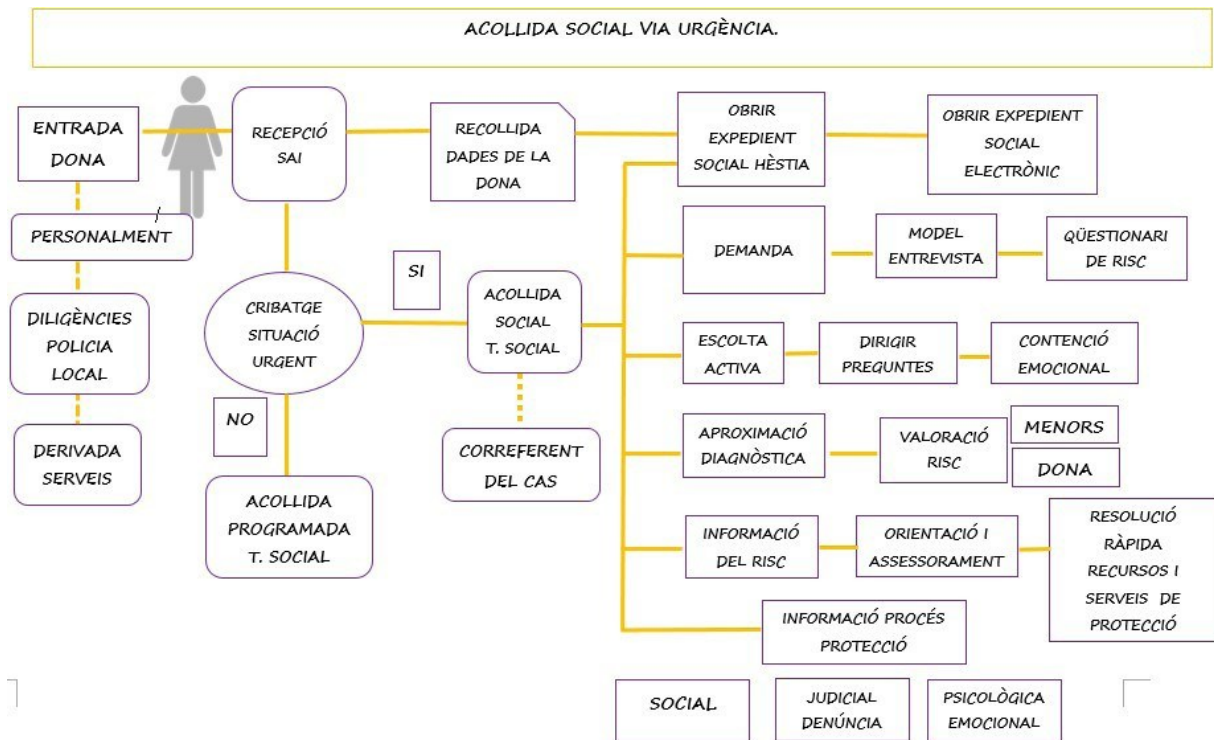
ACOLLIDA SOCIAL VIA URGÈNCIA.

ENTRADA DONA

PERSONALMENT

DILIGÈNCIES POLICIA LOCAL

DERIVADA SERVEIS

RECEPCIÓ SAI

RECOLLIDA DADES DE LA DONA

OBRIR EXPEDIENT SOCIAL HÈSTIA

OBRIR EXPEDIENT SOCIAL ELECTRÒNIC

CRIBATGE SITUACIÓ URGENT

SI

NO

ACOLLIDA PROGRAMADA T. SOCIAL

ACOLLIDA SOCIAL T. SOCIAL

CORREFERENT DEL CAS

DEMANDA

MODEL ENTREVISTA

QÜESTIONARI DE RISC

ESCOLTA ACTIVA

DIRIGIR PREGUNTES

CONTENCIÓ EMOCIONAL

APROXIMACIÓ DIAGNÒSTICA

VALORACIÓ RISC

MENORS

DONA

INFORMACIÓ DEL RISC

ORIENTACIÓ I ASSESSORAMENT

RESOLUCIÓ RÀPIDA RECURSOS I SERVEIS DE PROTECCIÓ

INFORMACIÓ PROCÉS PROTECCIÓ

SOCIAL

JUDICIAL DENÚNCIA

PSICOLÒGICA EMOCIONAL